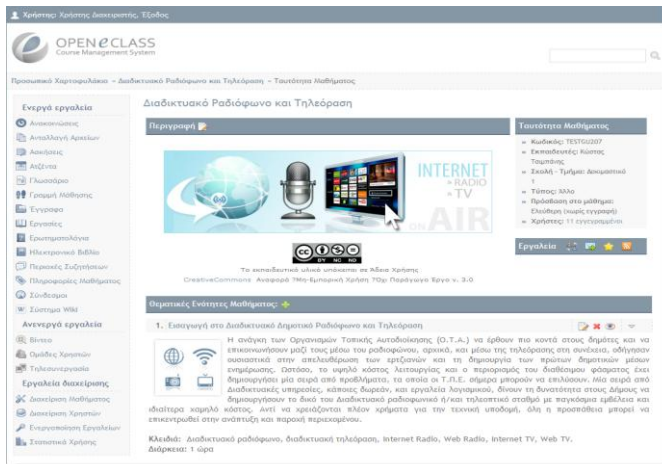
Χρήστης: Χρήστης Διαχειριστής, Έξοδος

OPEN eCLASS
Course Management System

Προσωπικό Χαρτοφυλάκιο » Διαδικτυακό Ραδιόφωνο και Τηλεόραση » Ταυτότητα Μαθήματος

Ενεργά εργαλεία
Ανακοινώσεις
Ανταλλαγή Αρχείων
Ασκήσεις
Ατζέντα
Γλωσσάριο
Γραμμή Μάθησης
Έγγραφα
Εργασίες
Ερωτηματολόγια
Ηλεκτρονικό Βιβλίο
Περιοχές Συζητήσεων
Πληροφορίες Μαθήματος
Σύνδεσμοι
Σύστημα Wiki
Ανενεργά εργαλεία
Blogs
Ομάδες Χρηστών
Τηλεσυνεργασία
Εργαλεία διαχείρισης
Διαχείριση Μαθήματος
Διαχείριση Χρηστών
Ενεργοποίηση Εργαλείων
Στατιστικά Χρήσης

Διαδικτυακό Ραδιόφωνο και Τηλεόραση

Περιγραφή

INTERNET RADIO TV
ON AIR

Το εκπαιδευτικό υλικό υπόκειται σε Άδεια Χρήσης
CreativeCommons Αναφορά ?Μη-Εμπορική Χρήση ?Όχι Παράγωγα Έργα v. 3.0

Ταυτότητα Μαθήματος
» Κωδικός: TESTGU207
» Εκπαιδευτής: Κώστας Τσομπάνης
» Σχολή - Τμήμα: Δοκιμαστικό 1
» Τύπος: Άλλο
» Πρόσβαση στο μάθημα: Ελεύθερη (χωρίς εγγραφή)
» Χρήστες: 11 εγγεγραμμένοι

Εργαλεία

Θεματικές Ενότητες Μαθήματος:

1. Εισαγωγή στο Διαδικτυακό Δημοτικό Ραδιόφωνο και Τηλεόραση

Η ανάγκη των Οργανισμών Τοπικής Αυτοδιοίκησης (Ο.Τ.Α.) να έρθουν πιο κοντά στους δημότες και να επικοινωνήσουν μαζί τους μέσω του ραδιοφώνου, αρχικά, και μέσω της τηλεόρασης στη συνέχεια, οδήγησαν ουσιαστικά στην απελευθέρωση των ερτζιανών και τη δημιουργία των πρώτων δημοτικών μέσων ενημέρωσης. Ωστόσο, το υψηλό κόστος λειτουργίας και ο περιορισμός του διαθέσιμου φάσματος έχει δημιουργήσει μία σειρά από προβλήματα, το οποία οι Τ.Π.Ε. σήμερα μπορούν να επιλύσουν. Μία σειρά από Διαδικτυακές υπηρεσίες, κάποιες δωρεάν, και εργαλεία λογισμικού, δίνουν τη δυνατότητα στους Δήμους να δημιουργήσουν το δικό του Διαδικτυακό ραδιοφωνικό ή/και τηλεοπτικό σταθμό με παγκόσμια εμβέλεια και ιδιαίτερα χαμηλό κόστος. Αντί να χρειάζονται πλέον χρήματα για την τεχνική υποδομή, όλη η προσπάθεια μπορεί να επικεντρωθεί στην ανάπτυξη και παροχή περιεχομένου.

Κλειδιά: Διαδικτυακό ραδιόφωνο, διαδικτυακή τηλεόραση, Internet Radio, Web Radio, Internet TV, Web TV.
Διάρκεια: 1 ώρα